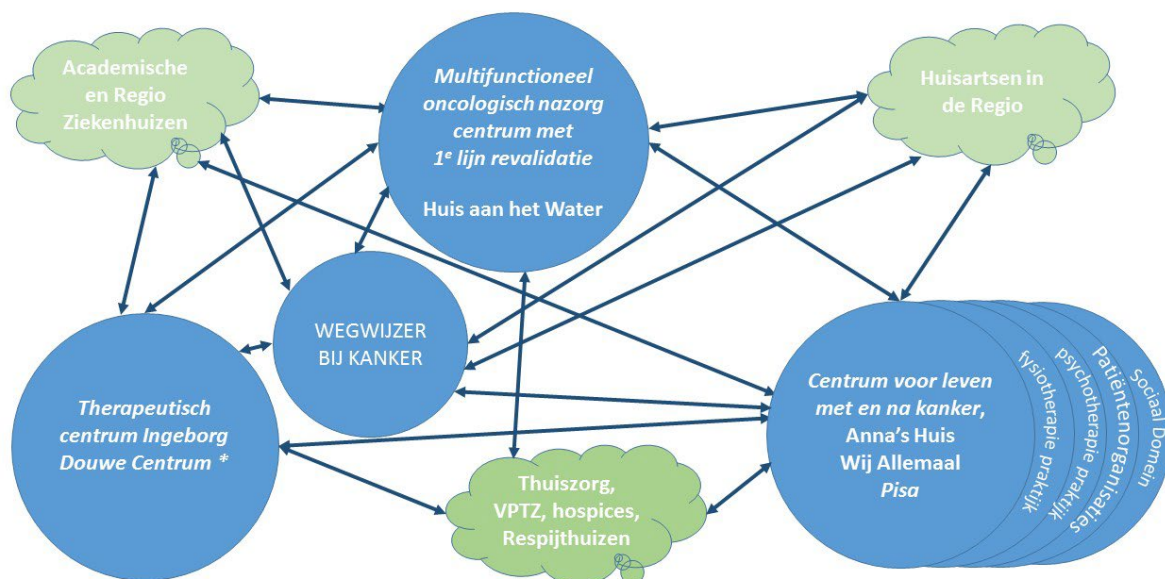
Academische en Regio Ziekenhuizen

Multifunctioneel oncologisch nazorg centrum met 1$^e$ lijn revalidatie

Huis aan het Water

Huisartsen in de Regio

WEGWIJZER BIJ KANKER

Therapeutisch centrum Ingeborg Douwe Centrum *

Centrum voor leven met en na kanker, Anna's Huis Wij Allemaal Pisa

fysiotherapie praktijk

psychotherapie praktijk

Patiëntenorganisaties

Sociaal Domein

Thuiszorg, VPTZ, hospices, Respijthuizen